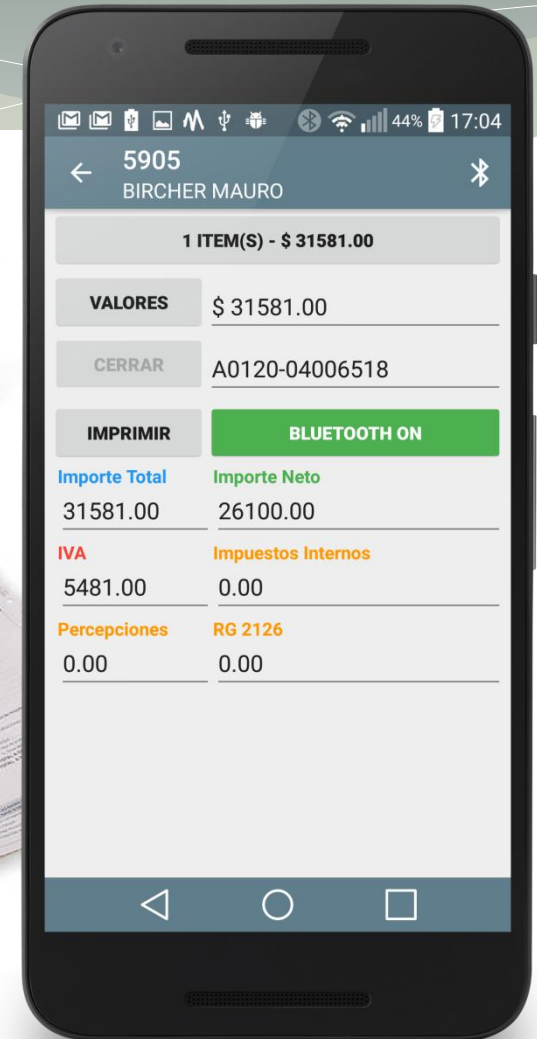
44% 17:04

5905
BIRCHER MAURO

1 ITEM(S) - $ 31581.00

VALORES
$ 31581.00

CERRAR
A0120-04006518

IMPRIMIR
BLUETOOTH ON

Importe Total
31581.00

Importe Neto
26100.00

IVA
5481.00

Impuestos Internos
0.00

Percepciones
0.00

RG 2126
0.00